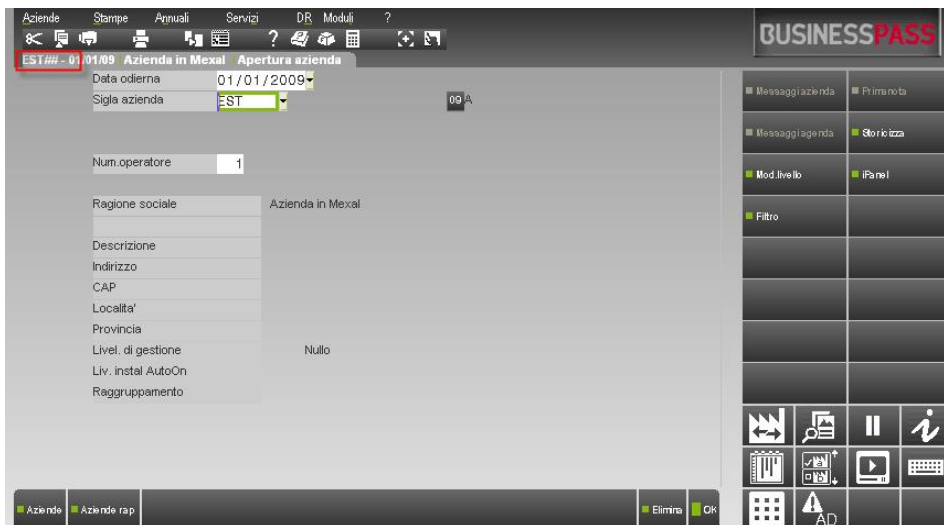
Aziende Stampe Annuali Servizi DR Moduli ?

BUSINESSPASS

EST## - 01/01/09 Azienda in Mexal Apertura azienda

Data odierna 01/01/2009

Sigla azienda EST

09A

Num.operatore 1

Ragione sociale Azienda in Mexal

Descrizione

Indirizzo

CAP

Localita'

Provincia

Livel. di gestione Nullo

Liv. instal AutoOn

Raggruppamento

Messaggiazienda

Primanota

Messaggiagenda

Storicizza

Mod.livello

iPanel

Filtro

AD

Aziende

Aziende rap

Elimina

OK